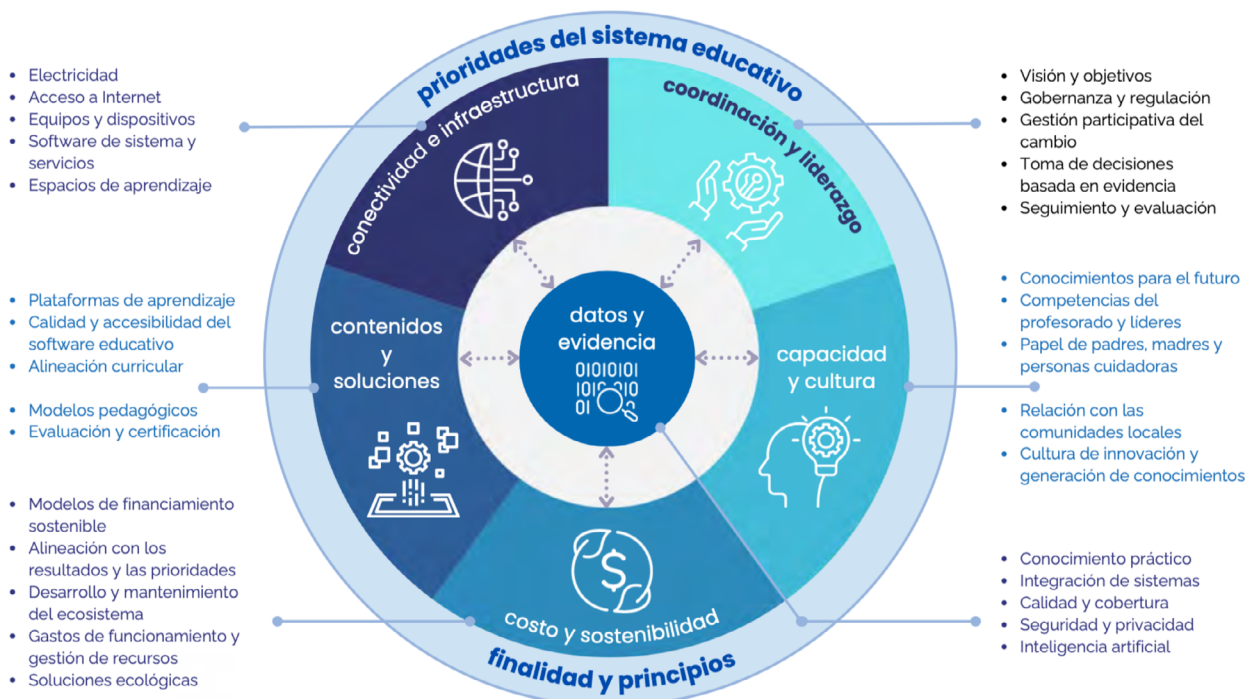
prioridades del sistema educativo

- Electricidad
- Acceso a Internet
- Equipos y dispositivos
- Software de sistema y servicios
- Espacios de aprendizaje

conectividad e infraestructura

coordinación y liderazgo

- Visión y objetivos
- Gobernanza y regulación
- Gestión participativa del cambio
- Toma de decisiones basada en evidencia
- Seguimiento y evaluación

- Plataformas de aprendizaje
- Calidad y accesibilidad del software educativo
- Alineación curricular
- Modelos pedagógicos
- Evaluación y certificación

contenidos y soluciones

datos y evidencia

01010101
1010 010
01

capacidad y cultura

- Conocimientos para el futuro
- Competencias del profesorado y líderes
- Papel de padres, madres y personas cuidadoras
- Relación con las comunidades locales
- Cultura de innovación y generación de conocimientos

- Modelos de financiamiento sostenible
- Alineación con los resultados y las prioridades
- Desarrollo y mantenimiento del ecosistema
- Gastos de funcionamiento y gestión de recursos
- Soluciones ecológicas

costo y sostenibilidad

- Conocimiento práctico
- Integración de sistemas
- Calidad y cobertura
- Seguridad y privacidad
- Inteligencia artificial

finalidad y principios